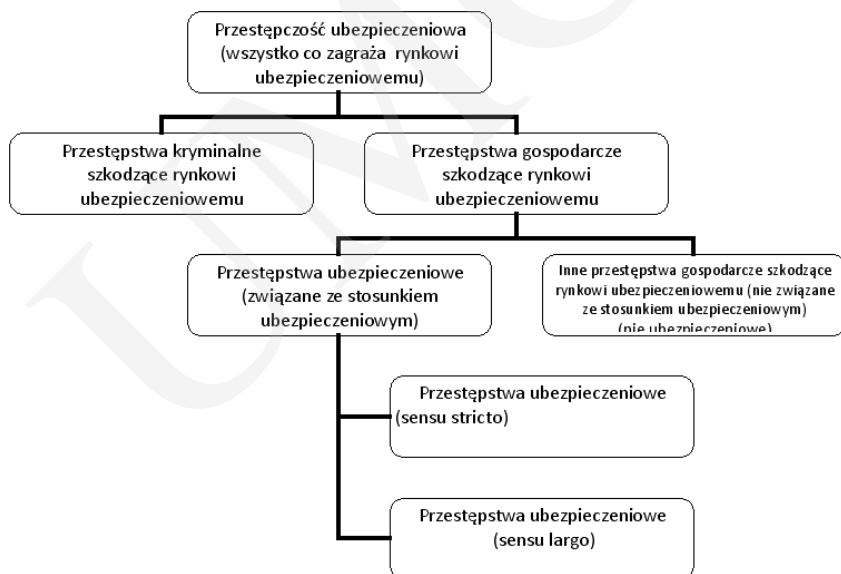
Przestępczość ubezpieczeniowa (wszystko co zagraża rynkowi ubezpieczeniowemu)

Przestępstwa kryminalne szkodzące rynkowi ubezpieczeniowemu

Przestępstwa gospodarcze szkodzące rynkowi ubezpieczeniowemu

Przestępstwa ubezpieczeniowe (związane ze stosunkiem ubezpieczeniowym)

Inne przestępstwa gospodarcze szkodzące rynkowi ubezpieczeniowemu (nie związane ze stosunkiem ubezpieczeniowym) (nie ubezpieczeniowe)

Przestępstwa ubezpieczeniowe (sensu stricto)

Przestępstwa ubezpieczeniowe (sensu largo)